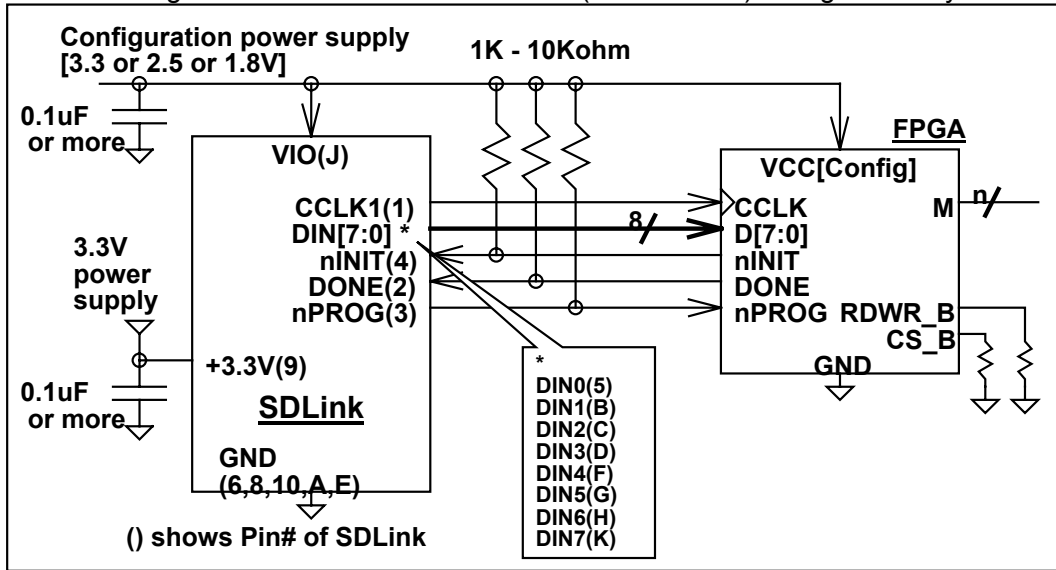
Configuration power supply [3.3 or 2.5 or 1.8V]

1K - 10Kohm

0.1uF or more

VIO(J)

FPGA

VCC[Config]

CCLK1(1)
DIN[7:0] *
nINIT(4)
DONE(2)
nPROG(3)

8

CCLK
D[7:0]
nINIT
DONE
nPROG

M

n

RDWR_B
CS_B

GND

3.3V power supply

+3.3V(9)

0.1uF or more

SDLink

GND (6,8,10,A,E)

() shows Pin# of SDLink

*
DIN0(5)
DIN1(B)
DIN2(C)
DIN3(D)
DIN4(F)
DIN5(G)
DIN6(H)
DIN7(K)